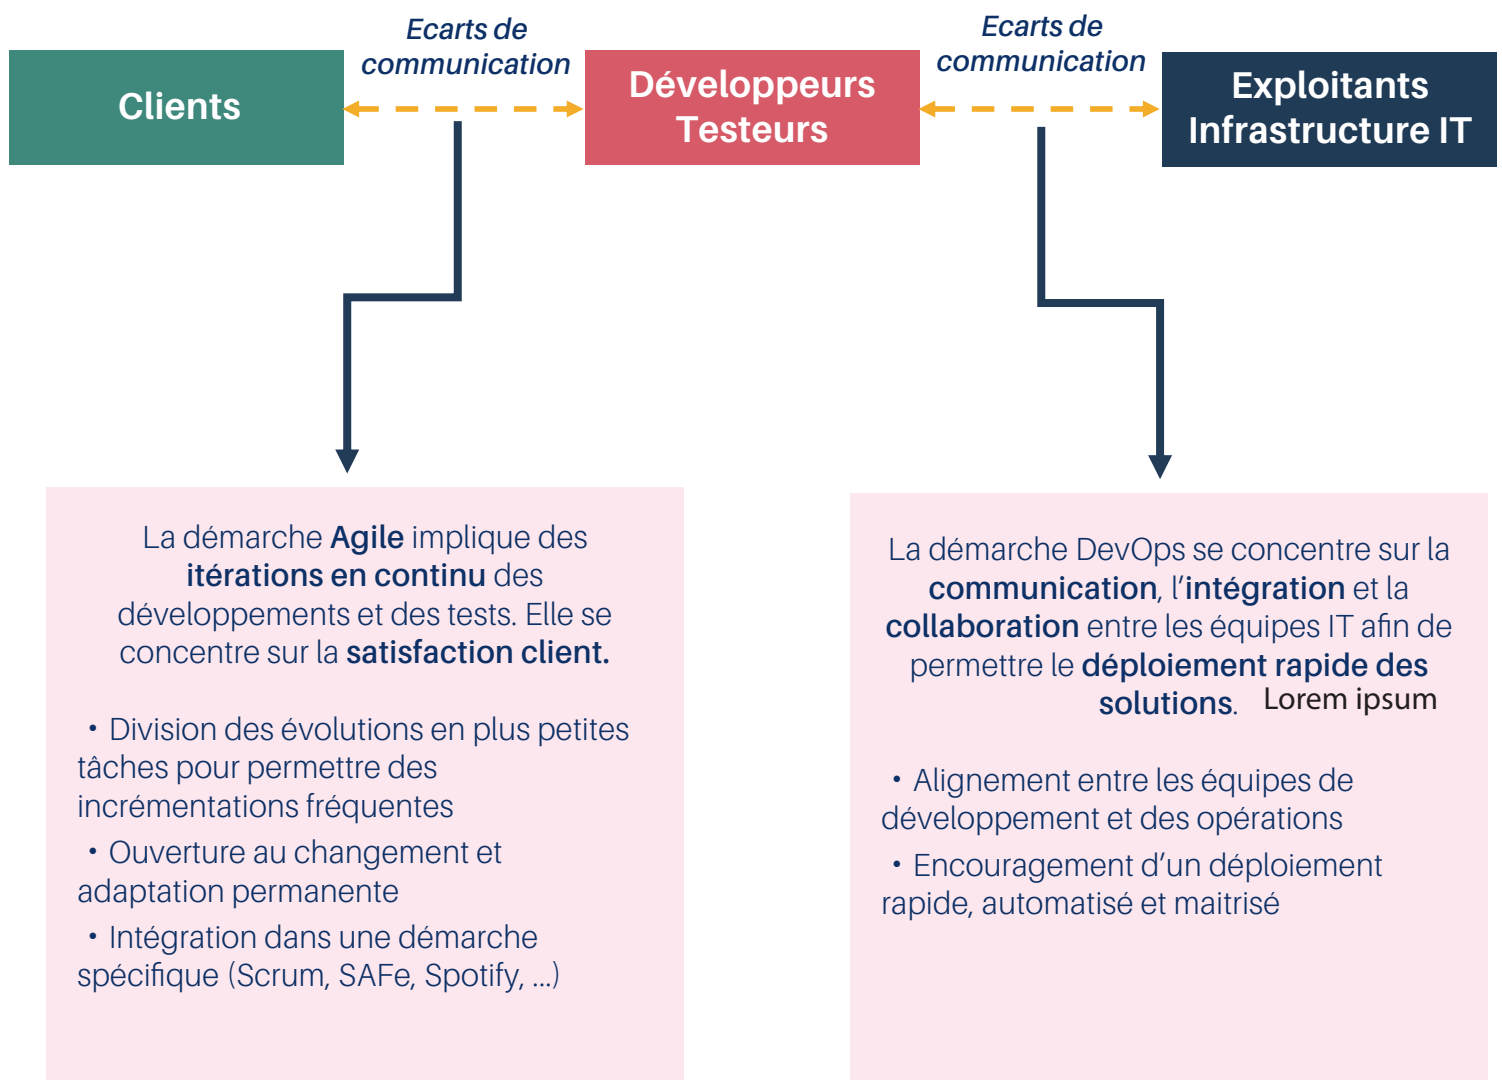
Clients

Ecarts de communication

Développeurs Testeurs

Ecarts de communication

Exploitants Infrastructure IT

La démarche Agile implique des itérations en continu des développements et des tests. Elle se concentre sur la satisfaction client.

• Division des évolutions en plus petites tâches pour permettre des incrémentations fréquentes

• Ouverture au changement et adaptation permanente

• Intégration dans une démarche spécifique (Scrum, SAFe, Spotify, …)

La démarche DevOps se concentre sur la communication, l'intégration et la collaboration entre les équipes IT afin de permettre le déploiement rapide des solutions. Lorem ipsum

• Alignement entre les équipes de développement et des opérations

• Encouragement d'un déploiement rapide, automatisé et maitrisé